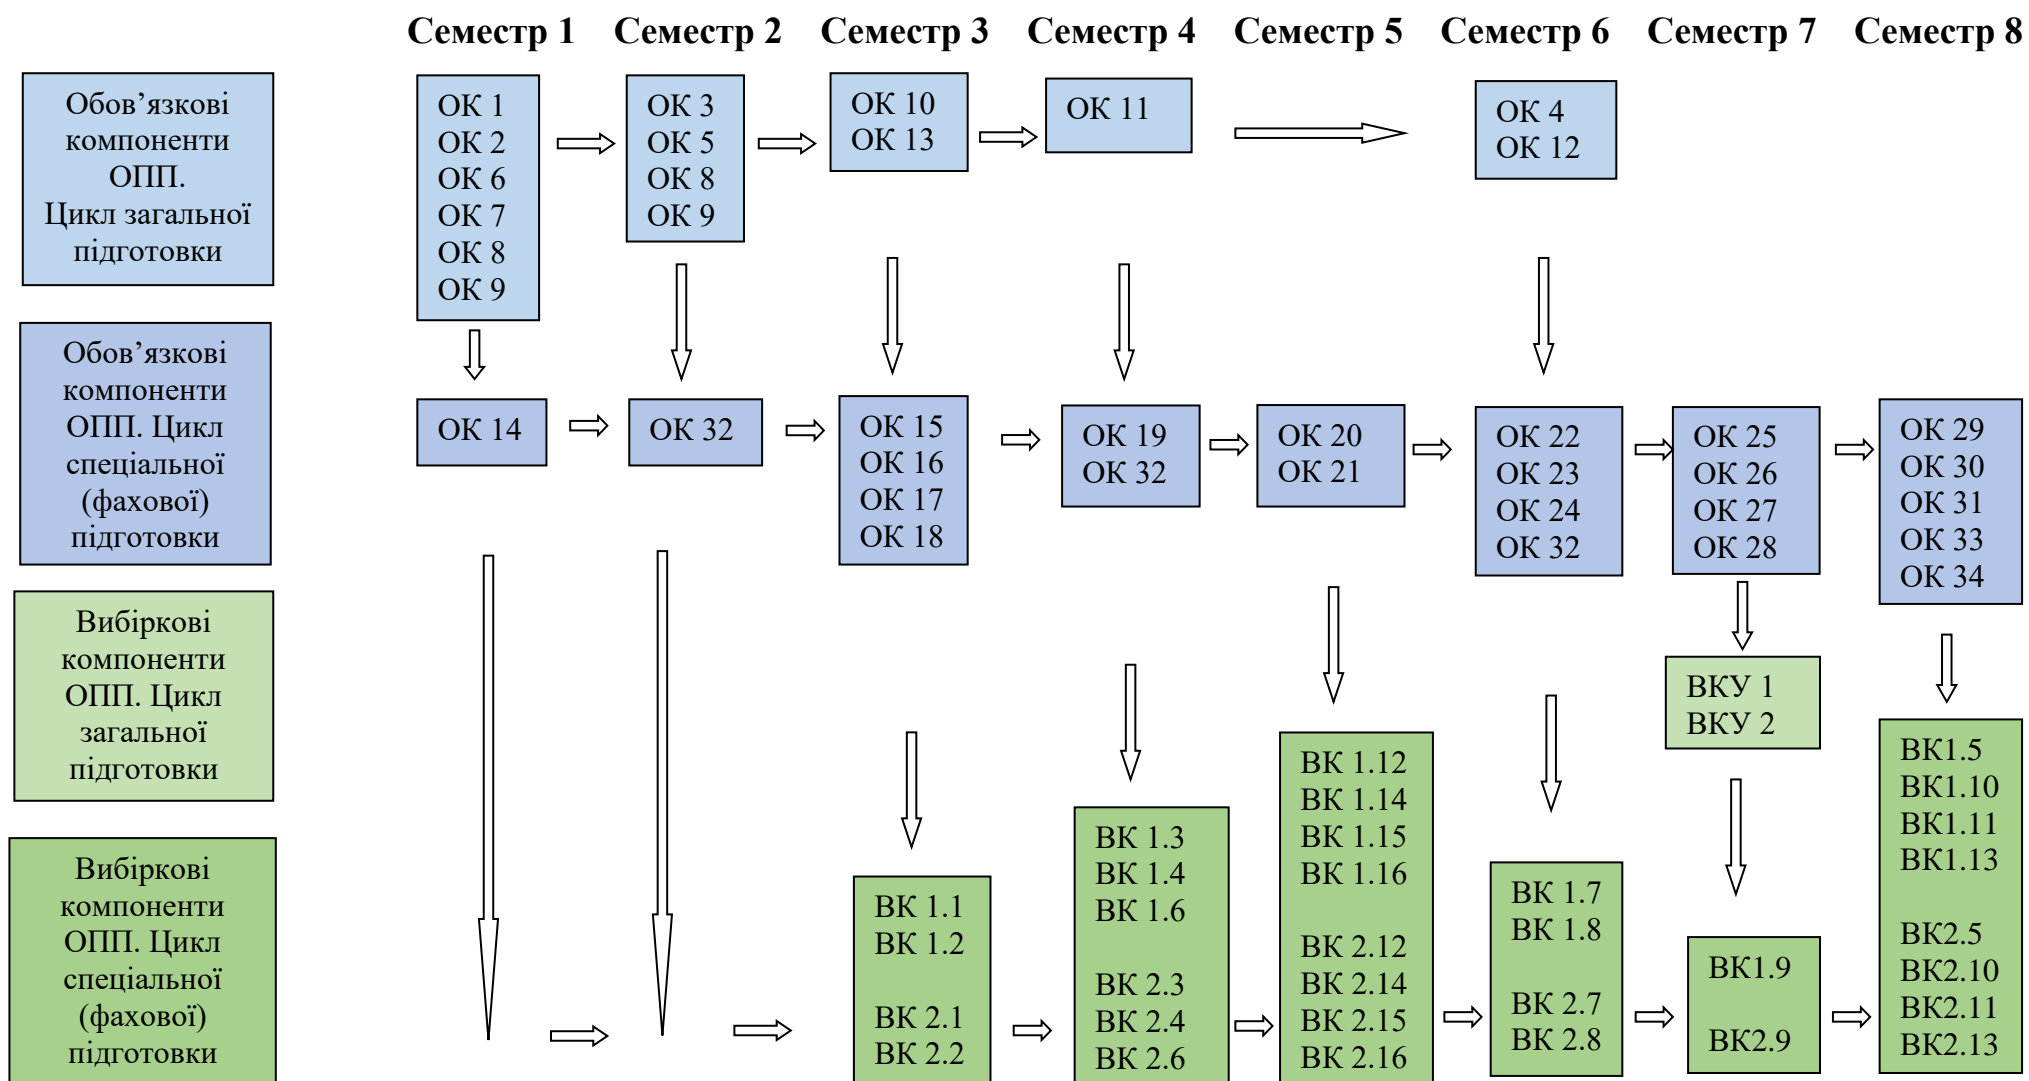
Семестр 1 Семестр 2 Семестр 3 Семестр 4 Семестр 5 Семестр 6 Семестр 7 Семестр 8

Обов'язкові компоненти ОПП. Цикл загальної підготовки

ОК 1
ОК 2
ОК 6
ОК 7
ОК 8
ОК 9

ОК 3
ОК 5
ОК 8
ОК 9

ОК 10
ОК 13

ОК 11

ОК 4
ОК 12

Обов'язкові компоненти ОПП. Цикл спеціальної (фахової) підготовки

ОК 14

ОК 32

ОК 15
ОК 16
ОК 17
ОК 18

ОК 19
ОК 32

ОК 20
ОК 21

ОК 22
ОК 23
ОК 24
ОК 32

ОК 25
ОК 26
ОК 27
ОК 28

ОК 29
ОК 30
ОК 31
ОК 33
ОК 34

Вибіркові компоненти ОПП. Цикл загальної підготовки

ВКУ 1
ВКУ 2

Вибіркові компоненти ОПП. Цикл спеціальної (фахової) підготовки

ВК 1.1
ВК 1.2

ВК 2.1
ВК 2.2

ВК 1.3
ВК 1.4
ВК 1.6

ВК 2.3
ВК 2.4
ВК 2.6

ВК 1.12
ВК 1.14
ВК 1.15
ВК 1.16

ВК 2.12
ВК 2.14
ВК 2.15
ВК 2.16

ВК 1.7
ВК 1.8

ВК 2.7
ВК 2.8

ВК1.9

ВК2.9

ВК1.5
ВК1.10
ВК1.11
ВК1.13

ВК2.5
ВК2.10
ВК2.11
ВК2.13